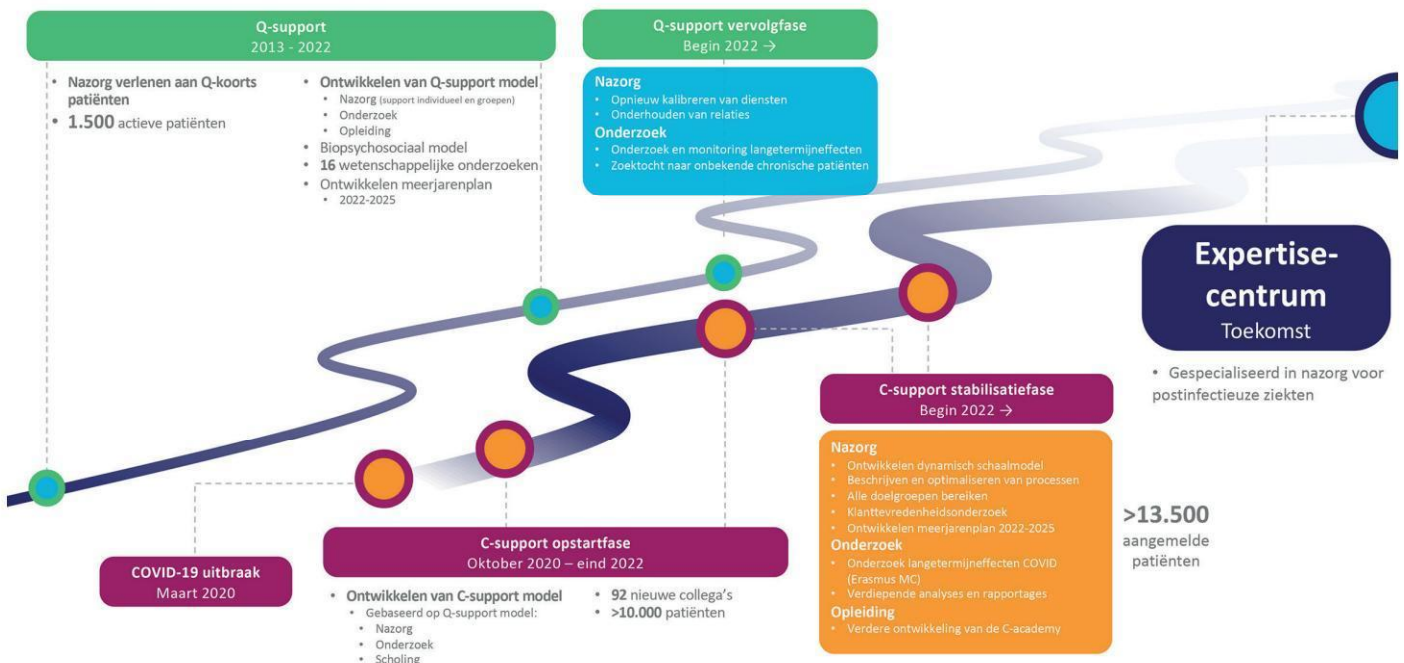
Q-support
2013 - 2022

• Nazorg verlenen aan Q-koorts patiënten
• 1.500 actieve patiënten

• Ontwikkelen van Q-support model
  • Nazorg (support individueel en groepen)
  • Onderzoek
  • Opleiding
• Biopsychosociaal model
• 16 wetenschappelijke onderzoeken
• Ontwikkelen meerjarenplan
  • 2022-2025

Q-support vervolgfase
Begin 2022 →

Nazorg
• Opnieuw kalibreren van diensten
• Onderhouden van relaties
Onderzoek
• Onderzoek en monitoring langetermijneffecten
• Zoektocht naar onbekende chronische patiënten

Expertise-centrum
Toekomst

• Gespecialiseerd in nazorg voor postinfectieuze ziekten

C-support stabilisatiefase
Begin 2022 →

Nazorg
• Ontwikkelen dynamisch schaalmodel
• Beschrijven en optimaliseren van processen
• Alle doelgroepen bereiken
• Klanttevredenheidsonderzoek
• Ontwikkelen meerjarenplan 2022-2025
Onderzoek
• Onderzoek langetermijneffecten COVID (Erasmus MC)
• Verdiepende analyses en rapportages
Opleiding
• Verdere ontwikkeling van de C-academy

>13.500
aangemelde patiënten

COVID-19 uitbraak
Maart 2020

C-support opstartfase
Oktober 2020 – eind 2022

• Ontwikkelen van C-support model
  • Gebaseerd op Q-support model:
    • Nazorg
    • Onderzoek
    • Scholing
• 92 nieuwe collega's
• >10.000 patiënten